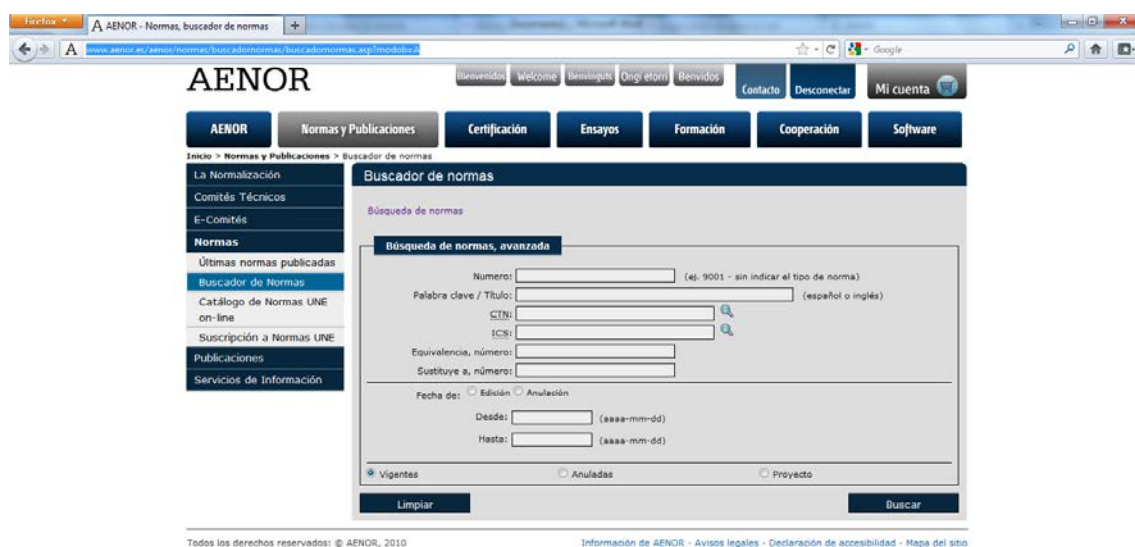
Firefox
AENOR - Normas, buscador de normas
www.aenor.es/aenor/normas/buscadornormas/buscadornormas.asp?modobsA
Google

AENOR

Bienvenidos Welcome Benvinguts Ongi etorri Benvidos
Contacto Desconectar Mi cuenta

AENOR Normas y Publicaciones Certificación Ensayos Formación Cooperación Software

Inicio > Normas y Publicaciones > Buscador de normas

La Normalización
Comités Técnicos
E-Comités
Normas
Últimas normas publicadas
Buscador de Normas
Catálogo de Normas UNE on-line
Suscripción a Normas UNE
Publicaciones
Servicios de Información

Buscador de normas

Búsqueda de normas

Búsqueda de normas, avanzada

Numero: (ej. 9001 - sin indicar el tipo de norma)
Palabra clave / Título: (español o inglés)
CTN:
ICS:
Equivalencia, número:
Sustituye a, número:

Fecha de: Edición Anulación
Desde: (aaaa-mm-dd)
Hasta: (aaaa-mm-dd)

Vigentes Anuladas Proyecto

Limpiar Buscar

Todos los derechos reservados: © AENOR, 2010

Información de AENOR - Avisos legales - Declaración de accesibilidad - Mapa del sitio